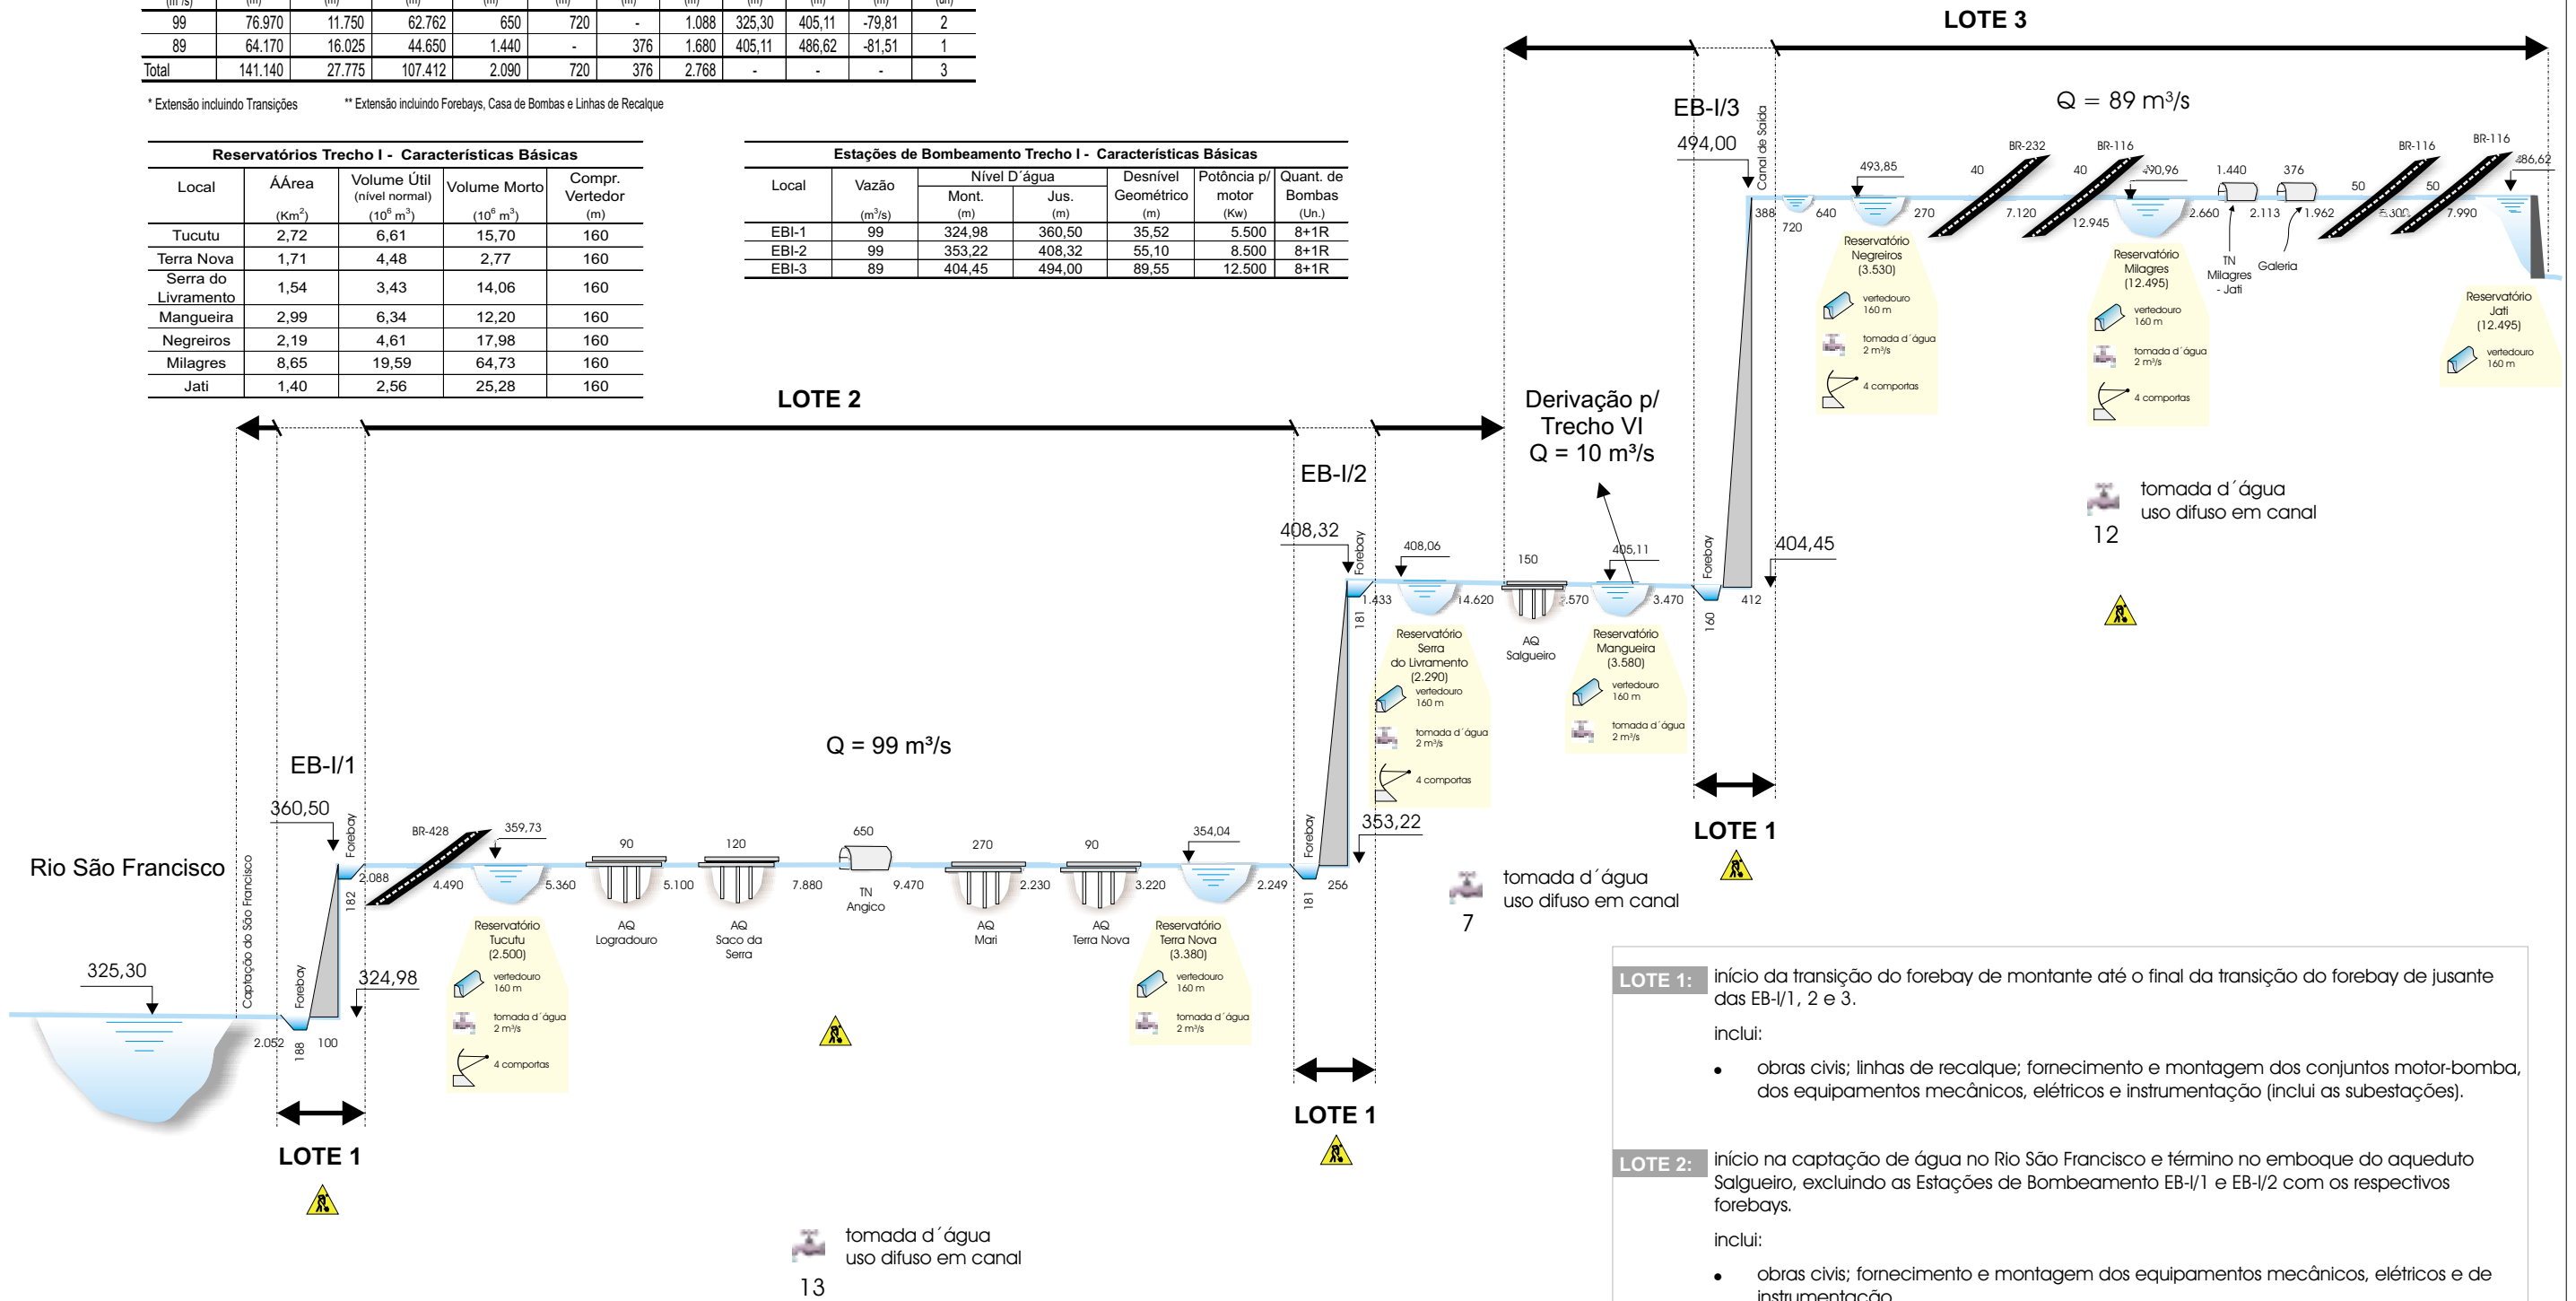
| (m³/s) | (m) | (m) | (m) | (m) | (m) | (m) | (m) | (m) | (m) | (m) | (un) |
|---|---|---|---|---|---|---|---|---|---|---|---|
| 99 | 76.970 | 11.750 | 62.762 | 650 | 720 | - | 1.088 | 325,30 | 405,11 | -79,81 | 2 |
| 89 | 64.170 | 16.025 | 44.650 | 1.440 | - | 376 | 1.680 | 405,11 | 486,62 | -81,51 | 1 |
| Total | 141.140 | 27.775 | 107.412 | 2.090 | 720 | 376 | 2.768 | - | - | - | 3 |

* Extensão incluindo Transições ** Extensão incluindo Forebays, Casa de Bombas e Linhas de Recalque

Reservatórios Trecho I - Características Básicas

| Local | ÁÁrea (Km²) | Volume Útil (nível normal) (10⁶ m³) | Volume Morto (10⁶ m³) | Compr. Vertedor (m) |
|---|---|---|---|---|
| Tucutu | 2,72 | 6,61 | 15,70 | 160 |
| Terra Nova | 1,71 | 4,48 | 2,77 | 160 |
| Serra do Livramento | 1,54 | 3,43 | 14,06 | 160 |
| Mangueira | 2,99 | 6,34 | 12,20 | 160 |
| Negreiros | 2,19 | 4,61 | 17,98 | 160 |
| Milagres | 8,65 | 19,59 | 64,73 | 160 |
| Jati | 1,40 | 2,56 | 25,28 | 160 |

Estações de Bombeamento Trecho I - Características Básicas

| Local | Vazão (m³/s) | Nível D´água Mont. (m) | Nível D´água Jus. (m) | Desnível Geométrico (m) | Potência p/ motor (Kw) | Quant. de Bombas (Un.) |
|---|---|---|---|---|---|---|
| EBI-1 | 99 | 324,98 | 360,50 | 35,52 | 5.500 | 8+1R |
| EBI-2 | 99 | 353,22 | 408,32 | 55,10 | 8.500 | 8+1R |
| EBI-3 | 89 | 404,45 | 494,00 | 89,55 | 12.500 | 8+1R |

LOTE 3

EB-I/3
494,00
Canal de Saída
Q = 89 m³/s
493,85 BR-232 BR-116 490,96 1.440 376 BR-116 BR-116 486,62
388 640 270 40 7.120 40 12.945 2.660 2.113 1.962 50 5.300 50 7.990
720
Reservatório Negreiros (3.530)
vertedouro 160 m
tomada d´água 2 m³/s
4 comportas
Reservatório Milagres (12.495)
vertedouro 160 m
tomada d´água 2 m³/s
4 comportas
TN Milagres - Jati
Galeria
Reservatório Jati (12.495)
vertedouro 160 m

LOTE 2

Derivação p/ Trecho VI Q = 10 m³/s

EB-I/2
408,32
Forebay
408,06
150
405,11
Forebay
404,45
1.433 14.620 2.570 3.470 412
181 160
Reservatório Serra do Livramento (2.290)
vertedouro 160 m
tomada d´água 2 m³/s
4 comportas
AQ Salgueiro
Reservatório Mangueira (3.580)
vertedouro 160 m
tomada d´água 2 m³/s

tomada d´água uso difuso em canal
12

LOTE 1

Q = 99 m³/s

EB-I/1
360,50
Forebay
BR-428 359,73 90 120 650 270 90 354,04
2.088 4.490 5.360 5.100 7.880 9.470 2.230 3.220 2.249
182
Reservatório Tucutu (2.500)
vertedouro 160 m
tomada d´água 2 m³/s
4 comportas
AQ Logradouro
AQ Saco da Serra
TN Angico
AQ Mari
AQ Terra Nova
Reservatório Terra Nova (3.380)
vertedouro 160 m
tomada d´água 2 m³/s
Forebay
353,22
181 256
LOTE 1

tomada d´água uso difuso em canal
7

Rio São Francisco
Captação do São Francisco
325,30
Forebay
324,98
2.052 188 100
LOTE 1

tomada d´água uso difuso em canal
13

LOTE 1: início da transição do forebay de montante até o final da transição do forebay de jusante das EB-I/1, 2 e 3.
inclui:
• obras civis; linhas de recalque; fornecimento e montagem dos conjuntos motor-bomba, dos equipamentos mecânicos, elétricos e instrumentação (inclui as subestações).

LOTE 2: início na captação de água no Rio São Francisco e término no emboque do aqueduto Salgueiro, excluindo as Estações de Bombeamento EB-I/1 e EB-I/2 com os respectivos forebays.
inclui:
• obras civis; fornecimento e montagem dos equipamentos mecânicos, elétricos e de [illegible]